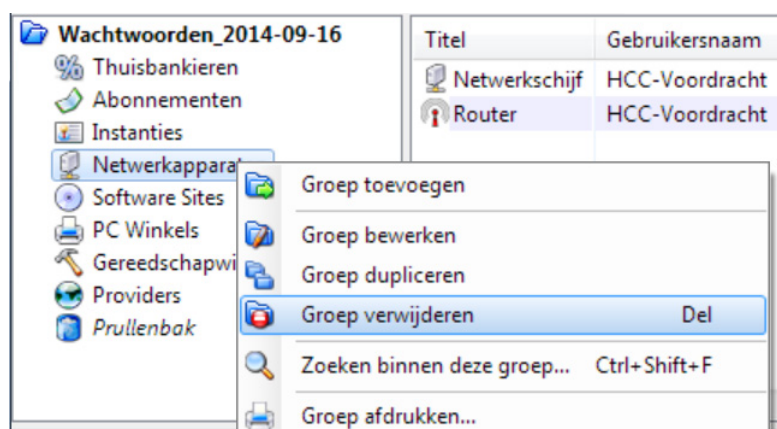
Wachtwoorden_2014-09-16
Thuisbankieren
Abonnementen
Instanties
Netwerkapparat
Software Sites
PC Winkels
Gereedschapwi
Providers
Prullenbak

| Titel | Gebruikersnaam |
|---|---|
| Netwerkschijf | HCC-Voordracht |
| Router | HCC-Voordracht |

Groep toevoegen
Groep bewerken
Groep dupliceren
Groep verwijderen Del
Zoeken binnen deze groep... Ctrl+Shift+F
Groep afdrukken...